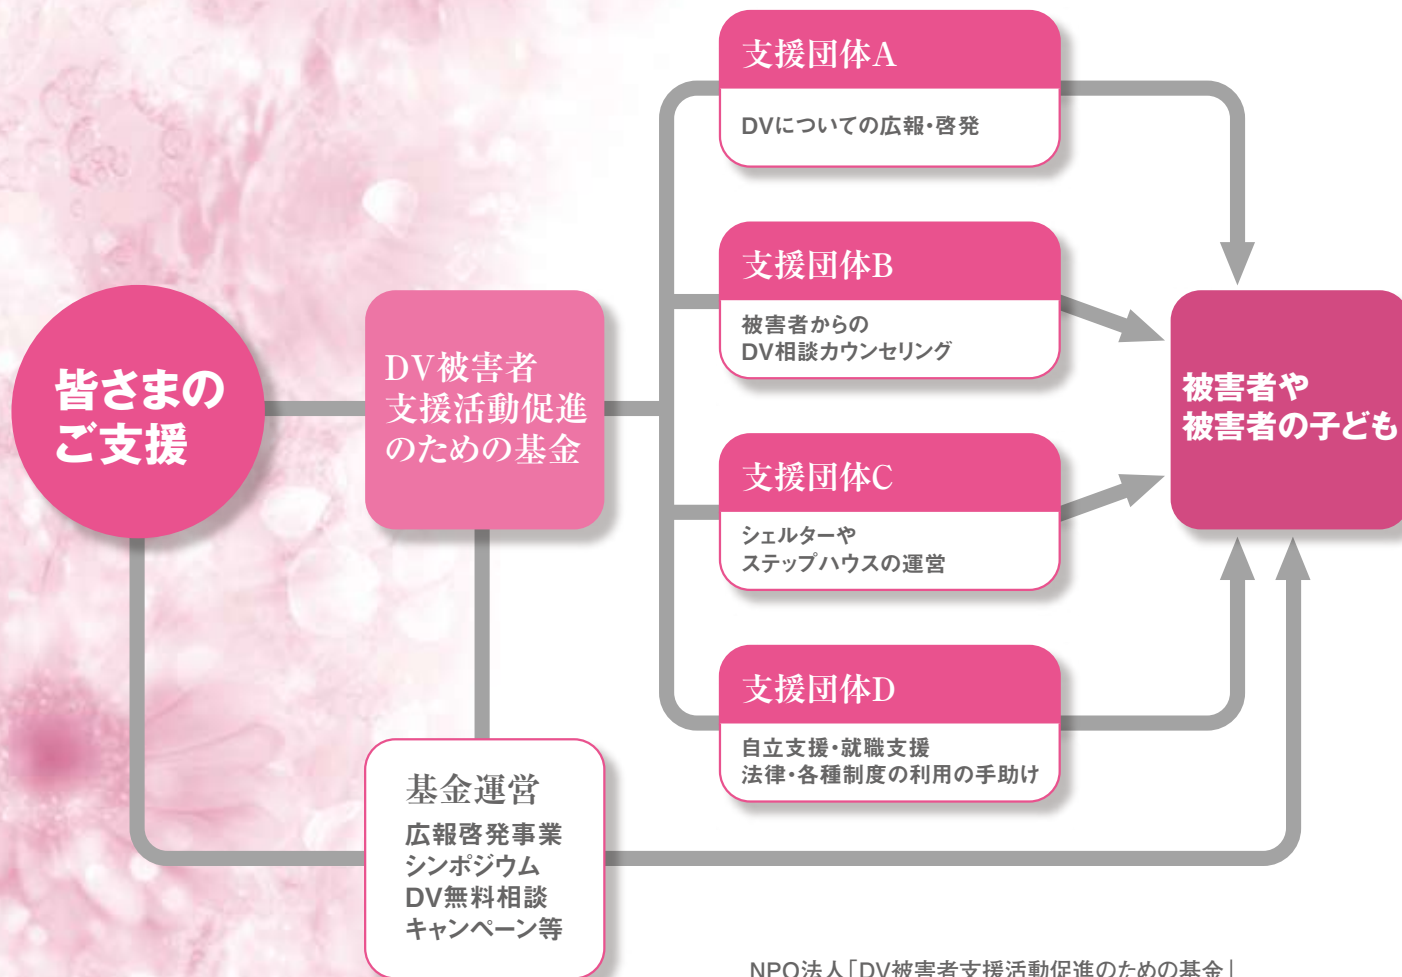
皆さまの
ご支援

DV被害者
支援活動促進
のための基金

支援団体A

DVについての広報・啓発

支援団体B

被害者からの
DV相談カウンセリング

支援団体C

シェルターや
ステップハウスの運営

支援団体D

自立支援・就職支援
法律・各種制度の利用の手助け

被害者や
被害者の子ども

基金運営

広報啓発事業
シンポジウム
DV無料相談
キャンペーン等

NPO法人「DV被害者支援活動促進のための基金」